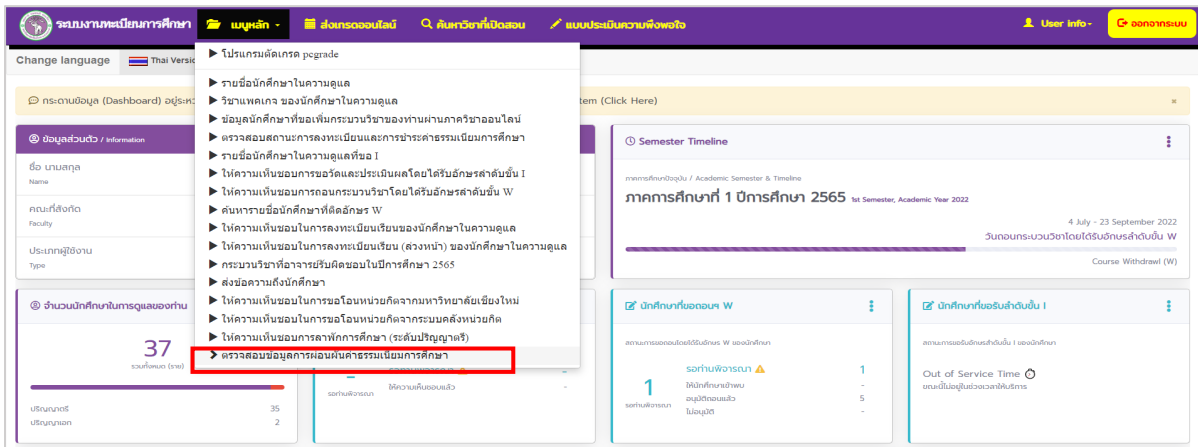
ระบบงานทะเบียนการศึกษา
เมนูหลัก
ส่งเกรดออนไลน์
ค้นหาวิชาที่เปิดสอน
แบบประเมินความพึงพอใจ
User info
ออกจากระบบ

Change language
Thai Versio

▶ โปรแกรมตัดเกรด pegrade
▶ รายชื่อนักศึกษาในความดูแล
▶ วิชาแพคเกจ ของนักศึกษาในความดูแล
▶ ข้อมูลนักศึกษาที่ขอเพิ่มกระบวนวิชาของท่านผ่านภาคริชาออนไลน์
▶ ตรวจสอบสถานะการลงทะเบียนและการชำระค่าธรรมเนียมการศึกษา
▶ รายชื่อนักศึกษาในความดูแลที่ขอ I
▶ ให้ความเห็นชอบการขอวัดและประเมินผลโดยได้รับอักษรลำดับขั้น I
▶ ให้ความเห็นชอบการถอนกระบวนวิชาโดยได้รับอักษรลำดับขั้น W
▶ ค้นหารายชื่อนักศึกษาที่ติดอักษร W
▶ ให้ความเห็นชอบในการลงทะเบียนเรียนของนักศึกษาในความดูแล
▶ ให้ความเห็นชอบในการลงทะเบียนเรียน (ล่วงหน้า) ของนักศึกษาในความดูแล
▶ กระบวนวิชาที่อาจารย์รับผิดชอบในปีการศึกษา 2565
▶ ส่งข้อความถึงนักศึกษา
▶ ให้ความเห็นชอบในการขอโอนหน่วยกิตจากมหาวิทยาลัยเชียงใหม่
▶ ให้ความเห็นชอบในการขอโอนหน่วยกิตจากระบบคลังหน่วยกิต
▶ ให้ความเห็นชอบการลาพักการศึกษา (ระดับปริญญาตรี)
> ตรวจสอบข้อมูลการผ่อนผันค่าธรรมเนียมการศึกษา

กระดานข้อมูล (Dashboard) อยู่ระห
tem (Click Here)

ข้อมูลส่วนตัว / Information
ชื่อ นามสกุล
Name
คณะที่สังกัด
Faculty
ประเภทผู้ใช้งาน
Type

Semester Timeline
ภาคการศึกษาปัจจุบัน / Academic Semester & Timeline
ภาคการศึกษาที่ 1 ปีการศึกษา 2565 1st Semester, Academic Year 2022
4 July - 23 September 2022
วันถอนกระบวนวิชาโดยได้รับอักษรลำดับขั้น W
Course Withdrawl (W)

จำนวนนักศึกษาในการดูแลของท่าน
37
รวมทั้งหมด (ราย)
ปริญญาตรี 35
ปริญญาเอก 2

รอท่านพิจารณา
ให้ความเห็นชอบแล้ว -

นักศึกษาที่ขอถอนฯ W
สถานะการขอถอนโดยได้รับอักษร W ของนักศึกษา
1
รอท่านพิจารณา
รอท่านพิจารณา 1
ให้นักศึกษาเข้าพบ -
อนุมัติถอนแล้ว 5
ไม่อนุมัติ -

นักศึกษาที่ขอรับลำดับขั้น I
สถานะการขอรับอักษรลำดับขั้น I ของนักศึกษา
Out of Service Time
ขณะนี้ไม่อยู่ในช่วงเวลาให้บริการ